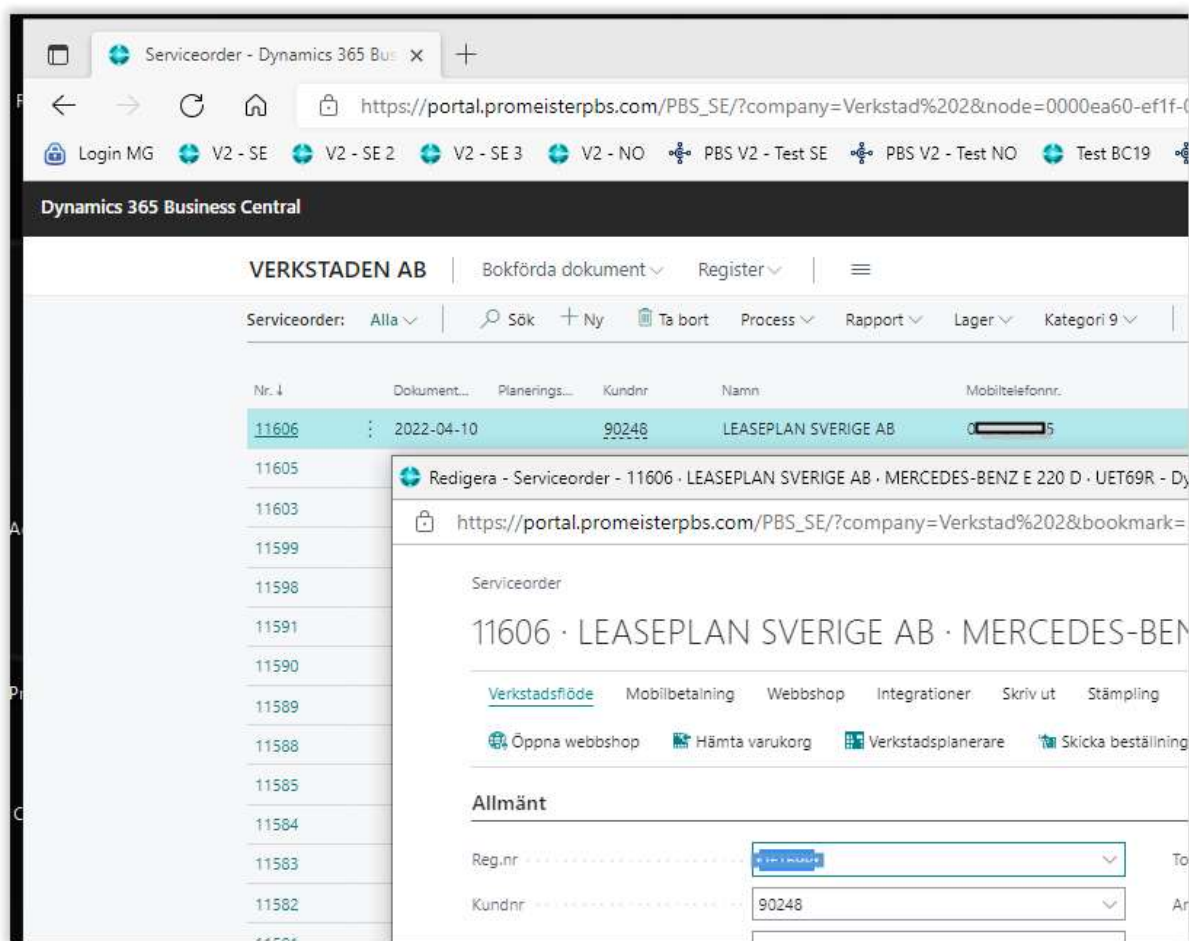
Serviceorder - Dynamics 365 Bus ×
https://portal.promeisterpbs.com/PBS_SE/?company=Verkstad%202&node=0000ea60-ef1f-
Login MG V2 - SE V2 - SE 2 V2 - SE 3 V2 - NO PBS V2 - Test SE PBS V2 - Test NO Test BC19

Dynamics 365 Business Central

VERKSTADEN AB Bokförda dokument Register

Serviceorder: Alla Sök + Ny Ta bort Process Rapport Lager Kategori 9

| Nr. ↓ | Dokument... | Planerings... | Kundnr | Namn | Mobiltelefonnr. |
|---|---|---|---|---|---|
| 11606 | 2022-04-10 | | 90248 | LEASEPLAN SVERIGE AB | 0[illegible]5 |
| 11605 | | | | | |
| 11603 | | | | | |
| 11599 | | | | | |
| 11598 | | | | | |
| 11591 | | | | | |
| 11590 | | | | | |
| 11589 | | | | | |
| 11588 | | | | | |
| 11585 | | | | | |
| 11584 | | | | | |
| 11583 | | | | | |
| 11582 | | | | | |

Redigera - Serviceorder - 11606 · LEASEPLAN SVERIGE AB · MERCEDES-BENZ E 220 D · UET69R - Dy
https://portal.promeisterpbs.com/PBS_SE/?company=Verkstad%202&bookmark=

Serviceorder
11606 · LEASEPLAN SVERIGE AB · MERCEDES-BEN

Verkstadsflöde Mobilbetalning Webbshop Integrationer Skriv ut Stämpling
Öppna webbshop Hämta varukorg Verkstadsplanerare Skicka beställning

Allmänt
Reg.nr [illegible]
Kundnr 90248
To
Ar